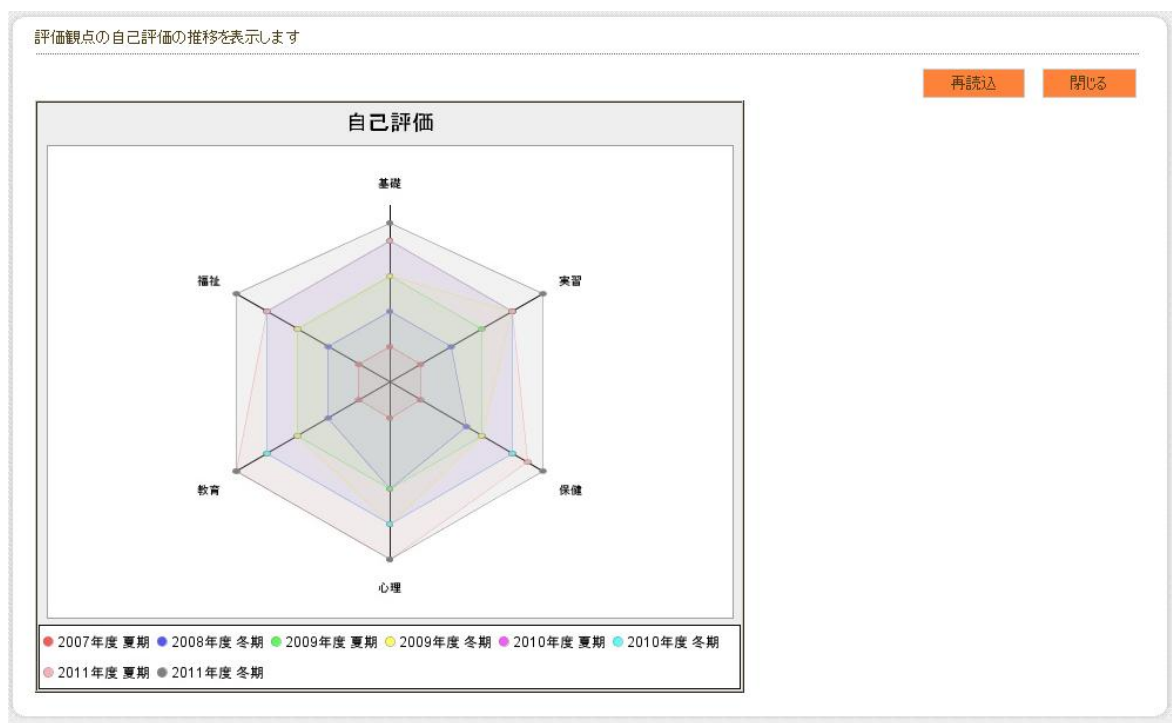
評価観点の自己評価の推移を表示します

再読込 閉じる

自己評価

基礎

実習

福祉

保健

教育

心理

2007年度 夏期 2008年度 冬期 2009年度 夏期 2009年度 冬期 2010年度 夏期 2010年度 冬期 2011年度 夏期 2011年度 冬期